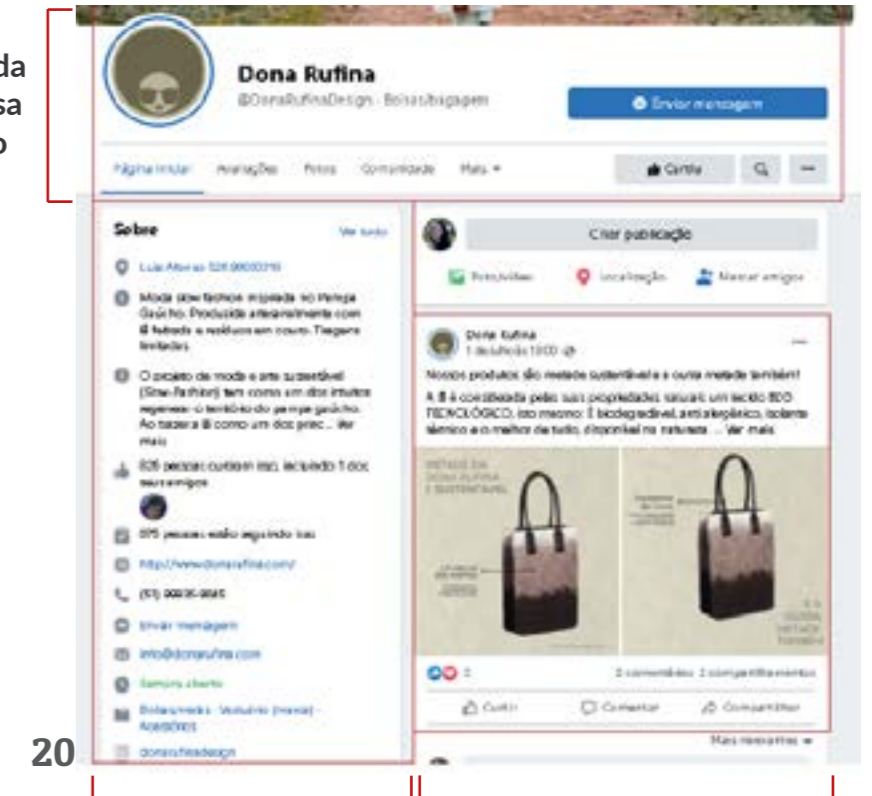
da
sa
o

Dona Rufina
@DonaRufinaDesign · Bolsas/bagagem

Enviar mensagem

Página inicial Avaliações Fotos Comunidade Mais ▾

Curtir

Sobre Ver tudo

Luiz Afonso 526 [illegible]

Moda slow fashion inspirada no Pampa Gaúcho. Produzida artesanalmente com lã feltrada e resíduos em couro. Tiragens limitadas.

O projeto de moda e arte sustentável (Slow-Fashion) tem como um dos intuitos regenerar o território do pampa gaúcho. Ao buscar a lã como um dos prec... Ver mais

535 pessoas curtiram isso, incluindo 1 dos seus amigos

575 pessoas estão seguindo isso

http://www.donarufina.com/

(51) 99935-9845

Enviar mensagem

info@donarufina.com

Sempre aberto

Bolsas/malas · Vestuário (marca) · Acessórios

donarufinadesign

Criar publicação

Foto/vídeo Localização Marcar amigos

Dona Rufina
1 de julho às 19:00

Nossos produtos são metade sustentável e a outra metade também!

A lã é considerada pelas suas propriedades naturais um tecido ECO TECNOLÓGICO, isto mesmo: É biodegradável, antialérgico, isolante térmico e o melhor de tudo, disponível na natureza. ... Ver mais

METADE DA DONA RUFINA É SUSTENTÁVEL

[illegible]

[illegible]

E A OUTRA METADE TAMBÉM

2 comentários 2 compartilhamentos

Curtir Comentar Compartilhar

Mais relevantes ▾

20